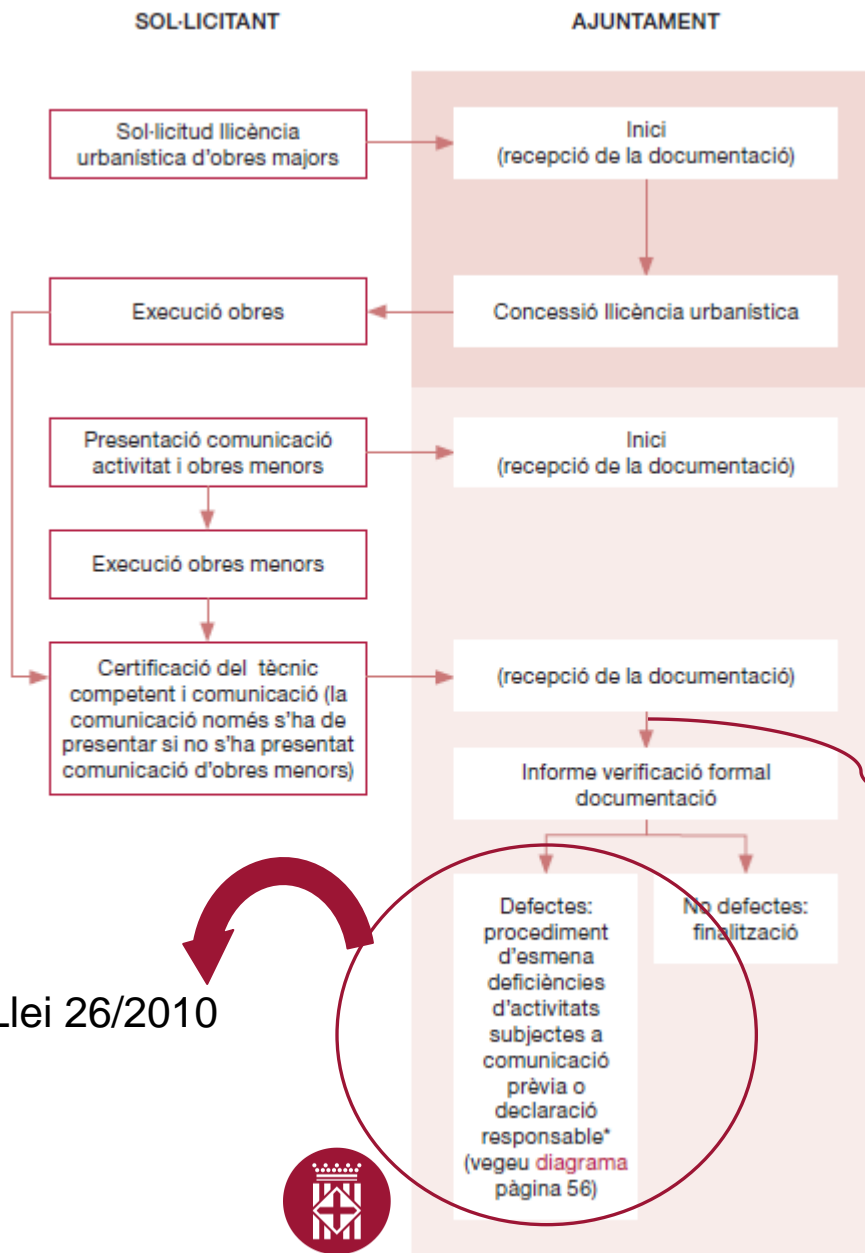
SOL·LICITANT

AJUNTAMENT

Sol·licitud llicència urbanística d'obres majors

Inici (recepció de la documentació)

Execució obres

Concessió llicència urbanística

Presentació comunicació activitat i obres menors

Inici (recepció de la documentació)

Execució obres menors

Certificació del tècnic competent i comunicació (la comunicació només s'ha de presentar si no s'ha presentat comunicació d'obres menors)

(recepció de la documentació)

Informe verificació formal documentació

Defectes: procediment d'esmena deficiències d'activitats subjectes a comunicació prèvia o declaració responsable* (vegeu diagrama pàgina 56)

No defectes: finalització

Llei 26/2010